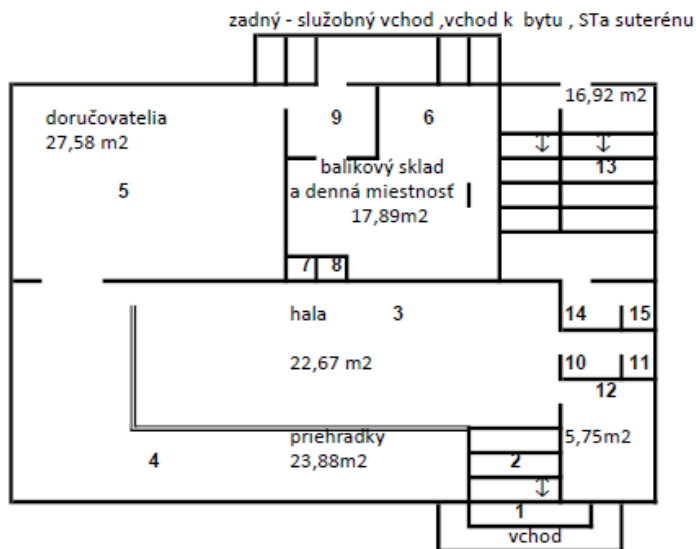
zadný - služobný vchod ,vchod k bytu , STa suterénu

doručovatelia
27,58 m2

5

9

6

16,92 m2

13

balíkový sklad
a denná miestnosť
17,89m2

7 8

hala 3

14 15

22,67 m2

10 11

12

4

priehradky
23,88m2

5,75m2

2

1
vchod